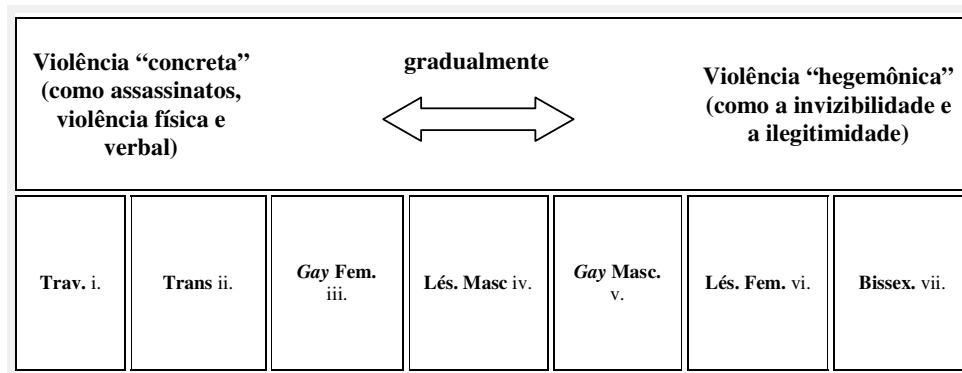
Violência "concreta" (como assassinatos, violência física e verbal)

gradualmente

Violência "hegemônica" (como a invizibilidade e a ilegitimidade)

| Trav. i. | Trans ii. | *Gay* Fem. iii. | Lés. Masc iv. | *Gay* Masc. v. | Lés. Fem. vi. | Bissex. vii. |
|---|---|---|---|---|---|---|